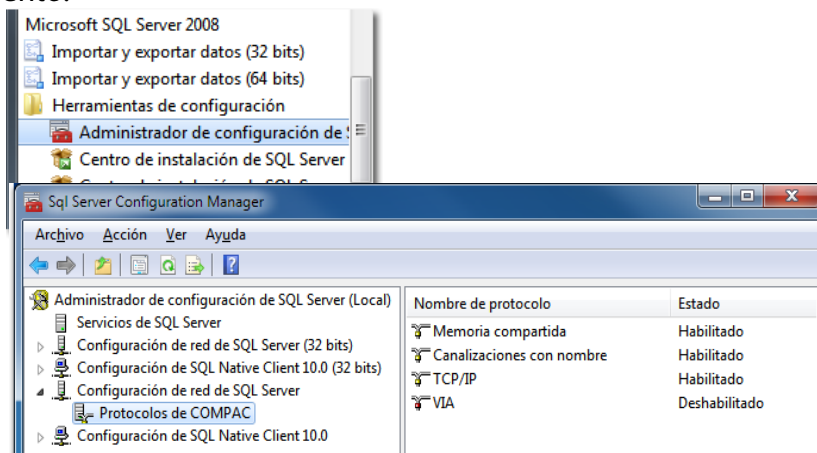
Microsoft SQL Server 2008
Importar y exportar datos (32 bits)
Importar y exportar datos (64 bits)
Herramientas de configuración
Administrador de configuración de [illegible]
Centro de instalación de SQL Server
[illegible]

Sql Server Configuration Manager

Archivo Acción Ver Ayuda

Administrador de configuración de SQL Server (Local)
Servicios de SQL Server
Configuración de red de SQL Server (32 bits)
Configuración de SQL Native Client 10.0 (32 bits)
Configuración de red de SQL Server
Protocolos de COMPAC
Configuración de SQL Native Client 10.0

| Nombre de protocolo | Estado |
|---|---|
| Memoria compartida | Habilitado |
| Canalizaciones con nombre | Habilitado |
| TCP/IP | Habilitado |
| VIA | Deshabilitado |